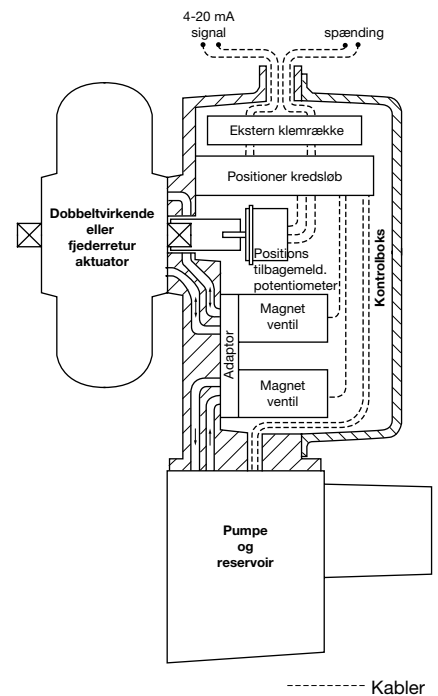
4-20 mA signal

spænding

Ekstern klemrække

Positioner kredsløb

Dobbeltvirkende eller fjederretur aktuator

Positions tilbagemeld. potentiometer

Kontrolboks

Magnet ventil

Adaptor

Magnet ventil

Pumpe og reservoir

Kabler